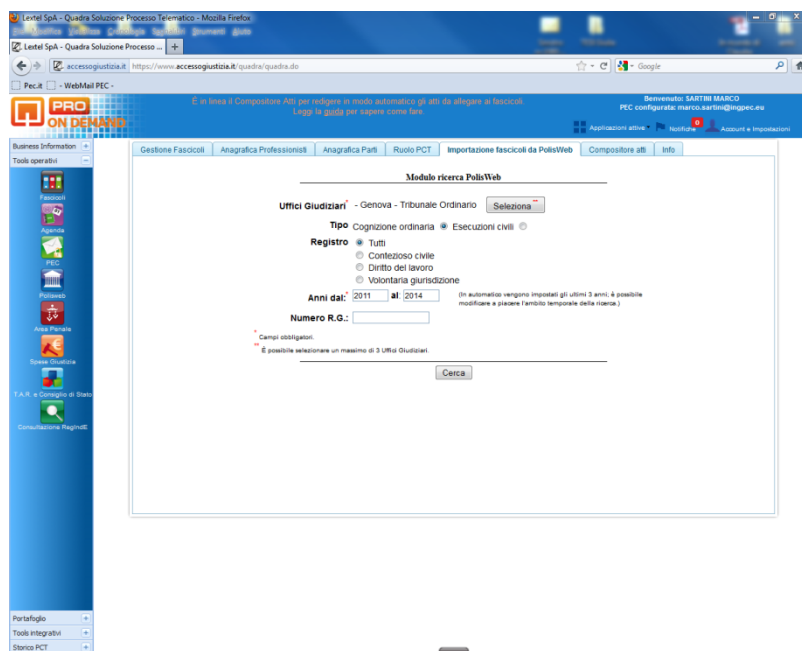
Lextel SpA - Quadra Soluzione Processo Telematico - Mozilla Firefox

Lextel SpA - Quadra Soluzione Processo ... +

accessogiustizia.it https://www.accessogiustizia.it/quadra/quadra.do

Google

Pec.it - WebMail PEC -

PRO ON DEMAND

È in linea il Compositore Atti per redigere in modo automatico gli atti da allegare ai fascicoli. Leggi la guida per sapere come fare.

Benvenuto: SARTINI MARCO
PEC configurata: marco.sartini@ingpec.eu

Applicazioni attive Notifiche 0 Account e Impostazioni

Business Information
Tools operativi
Fascicoli
Agenda
PEC
Polisweb
Area Penale
Spese Giustizia
T.A.R. e Consiglio di Stato
Consultazione RegIndE

Portafoglio
Tools integrativi
Storico PCT

Gestione Fascicoli | Anagrafica Professionisti | Anagrafica Parti | Ruolo PCT | Importazione fascicoli da PolisWeb | Compositore atti | Info

Modulo ricerca PolisWeb

Uffici Giudiziari* - Genova - Tribunale Ordinario Seleziona

Tipo Cognizione ordinaria Esecuzioni civili

Registro Tutti
Contenzioso civile
Diritto del lavoro
Volontaria giurisdizione

Anni dal:* 2011 al 2014 (In automatico vengono impostati gli ultimi 3 anni; è possibile modificare a piacere l'ambito temporale della ricerca.)

Numero R.G.:

* Campi obbligatori.
** È possibile selezionare un massimo di 3 Uffici Giudiziari.

Cerca